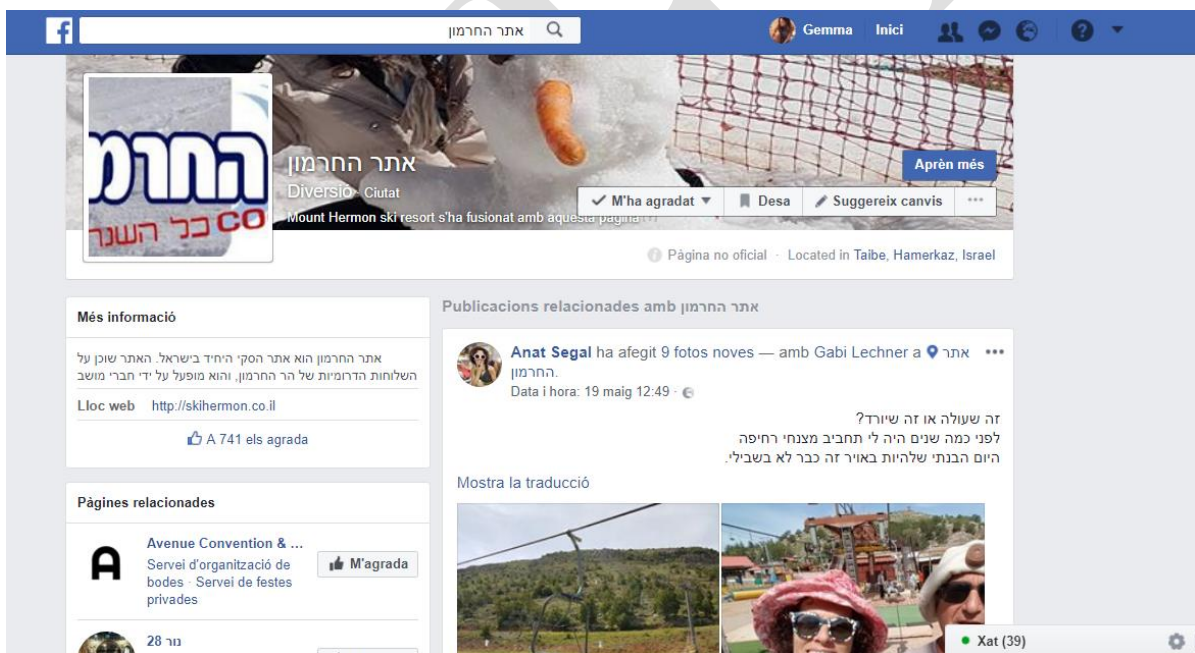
אתר החרמון

Gemma Inici

החרמון
כל השנה CO

אתר החרמון
Diversió · Ciutat
Mount Hermon ski resort s'ha fusionat amb aquesta pàgina

Aprèn més

✓ M'ha agradat ▼ Desa Suggereix canvis ···

Pàgina no oficial · Located in Taibe, Hamerkaz, Israel

Més informació

אתר החרמון הוא אתר הסקי היחיד בישראל. האתר שוכן על השלוחות הדרומיות של הר החרמון, והוא מופעל על ידי חברי מושב

Lloc web http://skihermon.co.il

A 741 els agrada

Pàgines relacionades

Avenue Convention & ...
Servei d'organització de bodes · Servei de festes privades
M'agrada

נור 28

Publicacions relacionades amb אתר החרמון

Anat Segal ha afegit 9 fotos noves — amb Gabi Lechner a אתר החרמון.
Data i hora: 19 maig 12:49

זה שעולה או זה שיורד?
לפני כמה שנים היה לי תחביב מצנחי רחיפה
היום הבנתי שלהיות באויר זה כבר לא בשבילי.

Mostra la traducció

Xat (39)